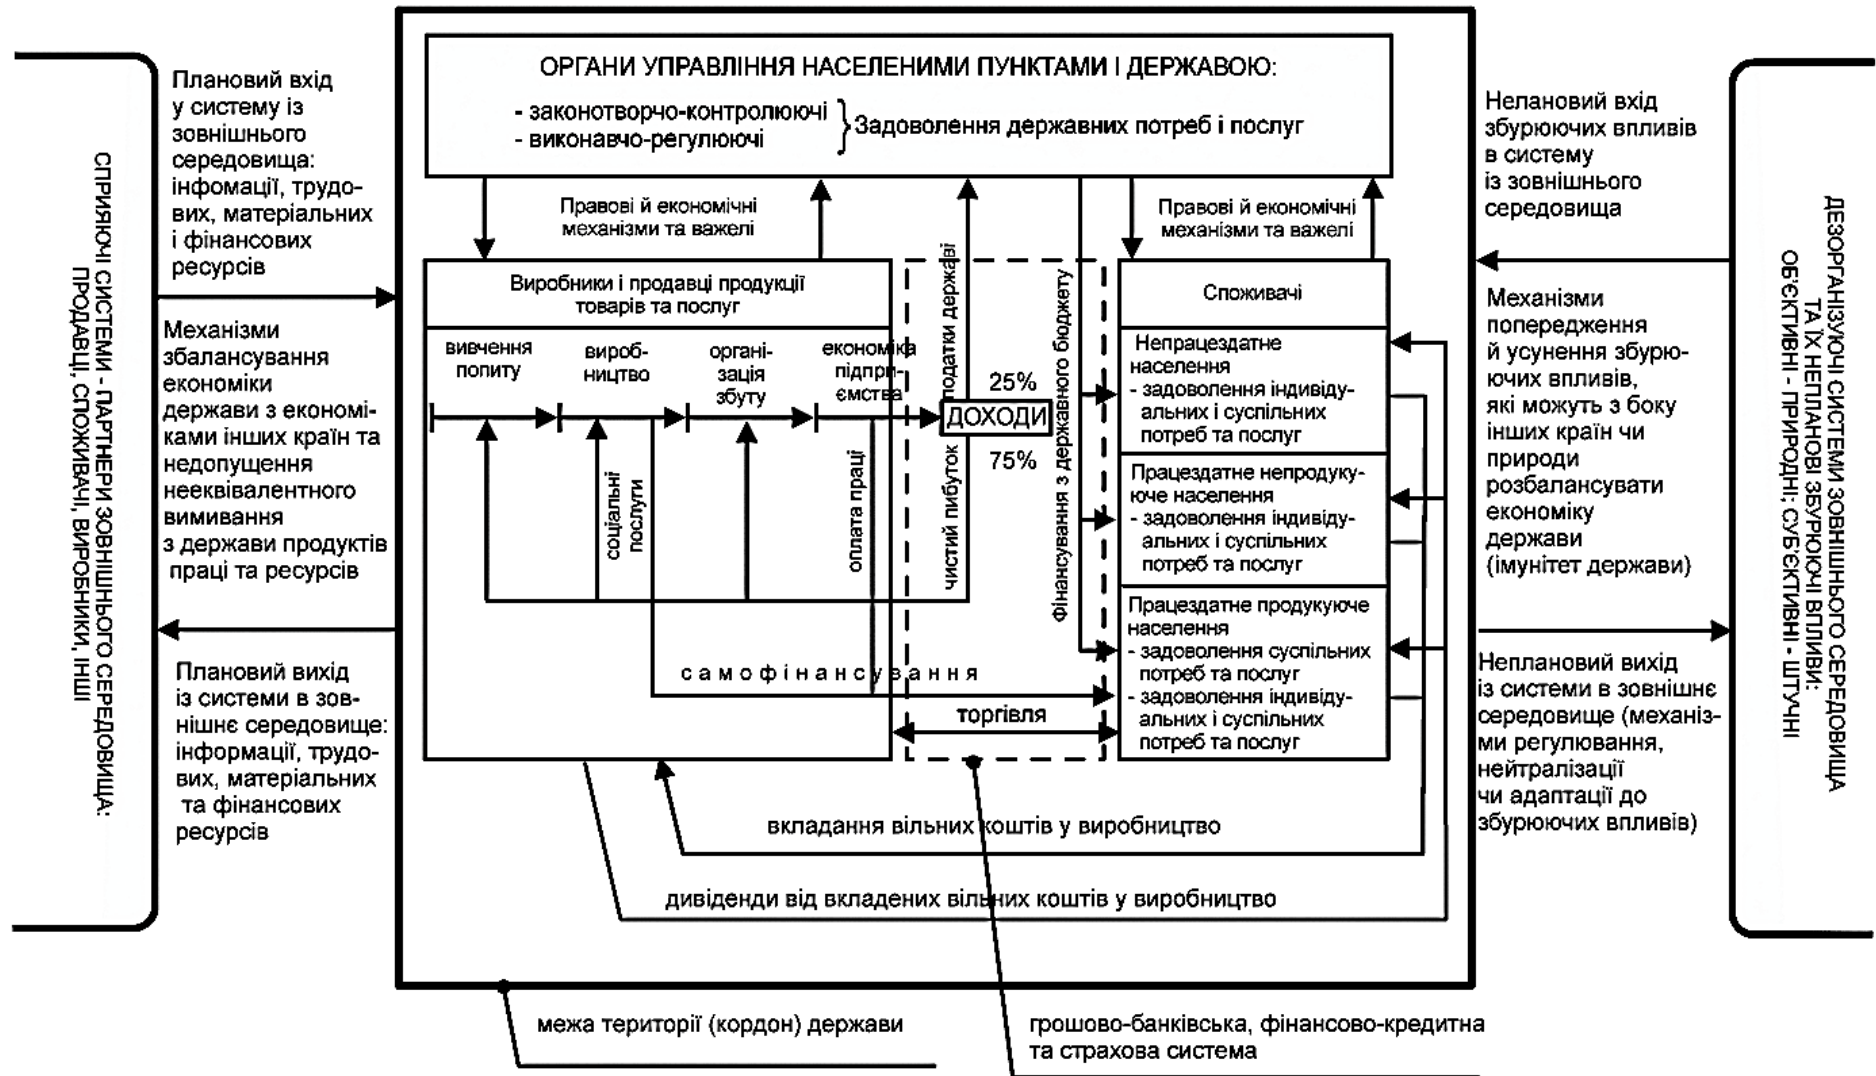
СПРИЯЮЧІ СИСТЕМИ - ПАРТНЕРИ ЗОВНІШНЬОГО СЕРЕДОВИЩА: ПРОДАВЦІ, СПОЖИВАЧІ, ВИРОБНИКИ, ІНШІ

Плановий вхід у систему із зовнішнього середовища: інфомації, трудових, матеріальних і фінансових ресурсів

Механізми збалансування економіки держави з економіками інших країн та недопущення нееквівалентного вимивання з держави продуктів праці та ресурсів

Плановий вихід із системи в зовнішнє середовище: інформації, трудових, матеріальних та фінансових ресурсів

ОРГАНИ УПРАВЛІННЯ НАСЕЛЕНИМИ ПУНКТАМИ І ДЕРЖАВОЮ:

- законотворчо-контролюючі
- виконавчо-регулюючі
Задоволення державних потреб і послуг

Правові й економічні механізми та важелі

Правові й економічні механізми та важелі

Виробники і продавці продукції товарів та послуг

вивчення попиту

виробництво

організація збуту

економіка підприємства

соціальні послуги

оплата праці

податки державі

чистий прибуток

25%

ДОХОДИ

75%

фінансування з державного бюджету

самофінансування

торгівля

Споживачі

Непрацездатне населення
- задоволення індивідуальних і суспільних потреб та послуг

Працездатне непродукуюче населення
- задоволення індивідуальних і суспільних потреб та послуг

Працездатне продукуюче населення
- задоволення суспільних потреб та послуг
- задоволення індивідуальних і суспільних потреб та послуг

вкладання вільних коштів у виробництво

дивіденди від вкладених вільних коштів у виробництво

межа території (кордон) держави

грошово-банківська, фінансово-кредитна та страхова система

Неплановий вхід збурюючих впливів в систему із зовнішнього середовища

Механізми попередження й усунення збурюючих впливів, які можуть з боку інших країн чи природи розбалансувати економіку держави (імунітет держави)

Неплановий вихід із системи в зовнішнє середовище (механізми регулювання, нейтралізації чи адаптації до збурюючих впливів)

ДЕЗОРГАНІЗУЮЧІ СИСТЕМИ ЗОВНІШНЬОГО СЕРЕДОВИЩА ТА ЇХ НЕПЛАНОВІ ЗБУРЮЮЧІ ВПЛИВИ: ОБ'ЄКТИВНІ - ПРИРОДНІ; СУБ'ЄКТИВНІ - ШТУЧНІ